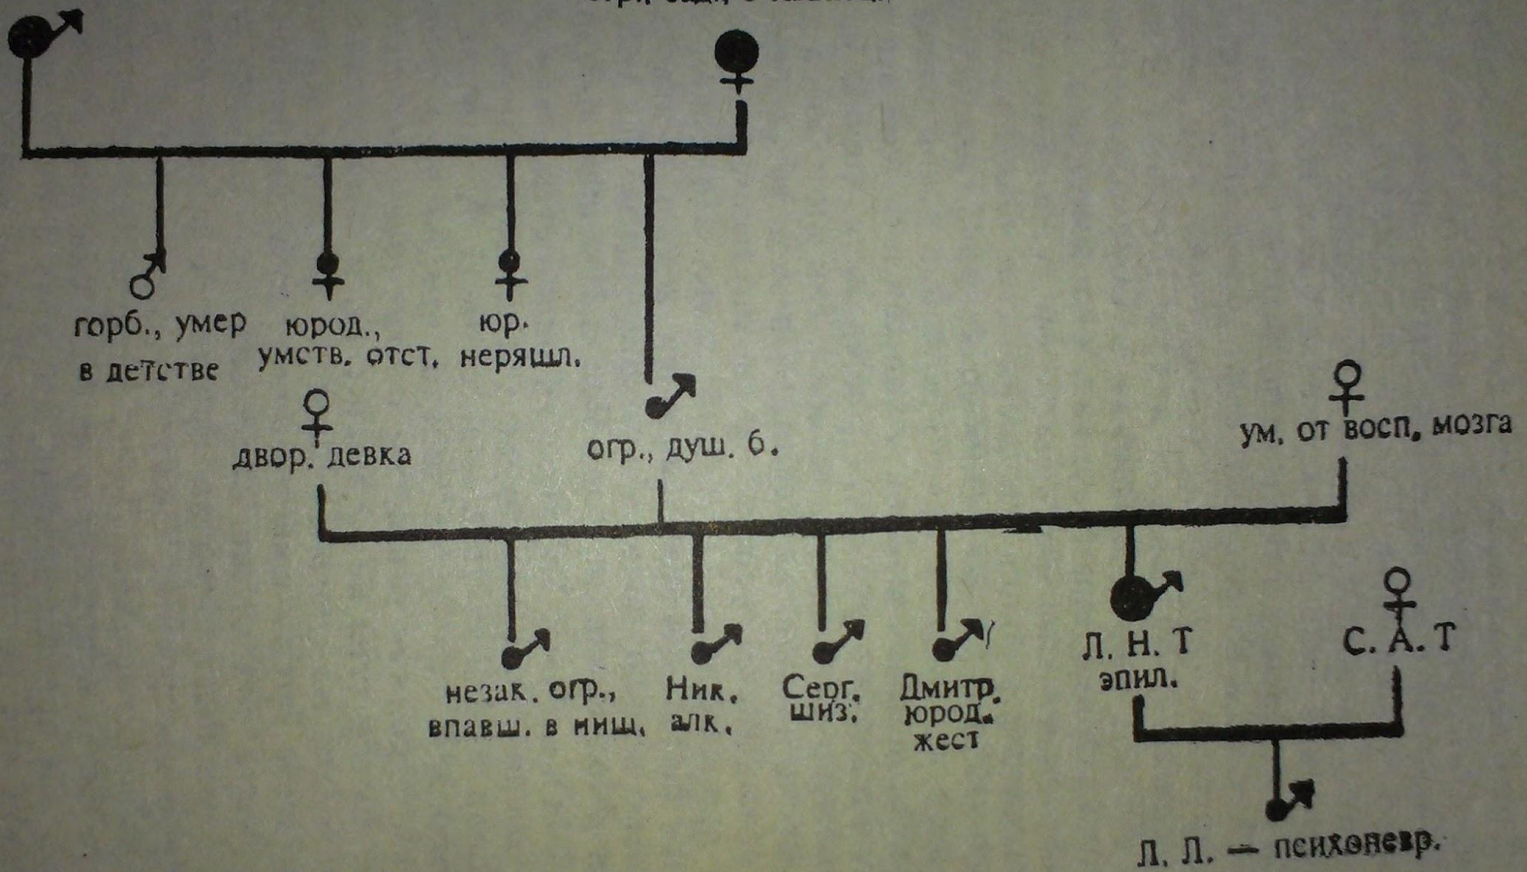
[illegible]

горб., умер в детстве

юрод., умств. отст.

юр. неряшл.

двор. девка

огр., душ. б.

ум. от восп. мозга

незак. огр., впавш. в нищ.

Ник. алк.

Серг. шиз.

Дмитр. юрод. жест

Л. Н. Т эпил.

С. А. Т

Л. Л. — психоневр.